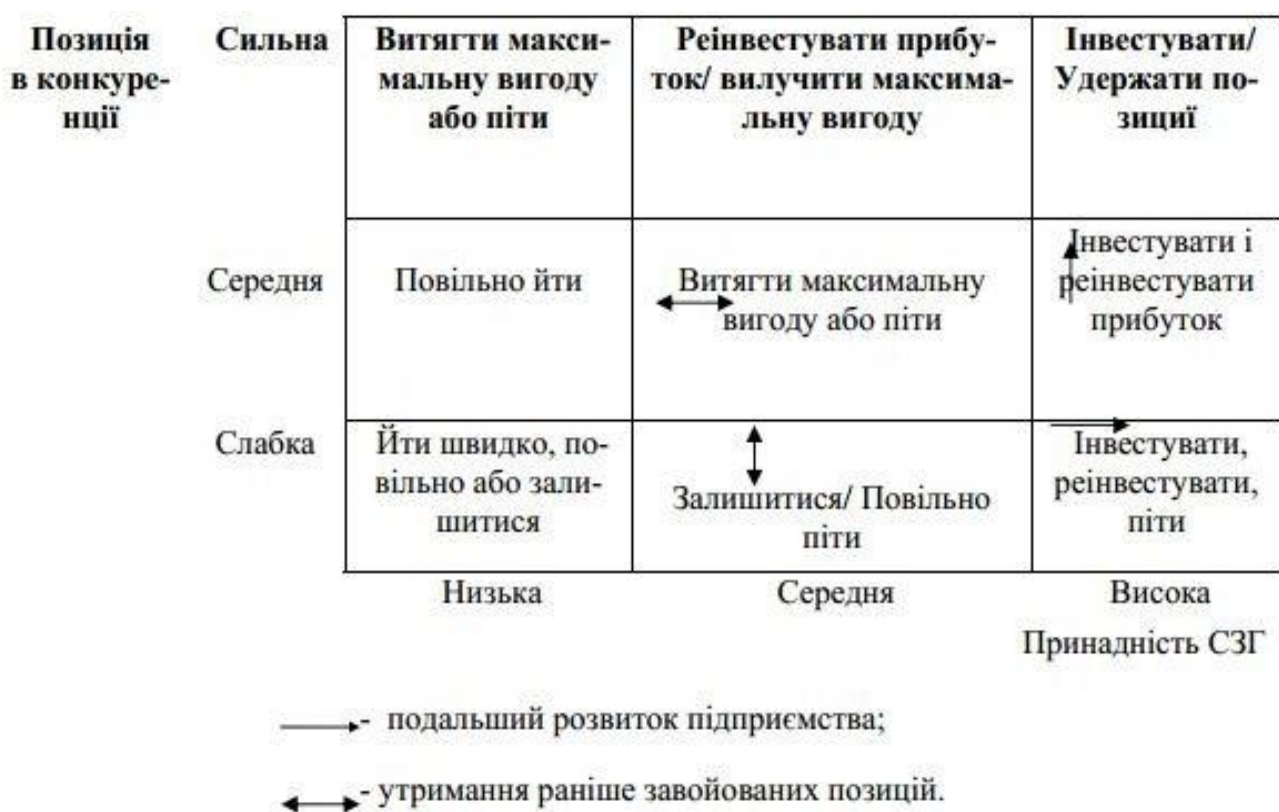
| Позиція в конкуренції | Сильна | Витягти максимальну вигоду або піти | Реінвестувати прибуток/ вилучити максимальну вигоду | Інвестувати/ Удержати позиції |
|---|---|---|---|---|
| | Середня | Повільно йти | Витягти максимальну вигоду або піти | Інвестувати і реінвестувати прибуток |
| | Слабка | Йти швидко, повільно або залишитися | Залишитися/ Повільно піти | Інвестувати, реінвестувати, піти |
| | | Низька | Середня | Висока |

Принадність СЗГ

- подальший розвиток підприємства;

- утримання раніше завойованих позицій.